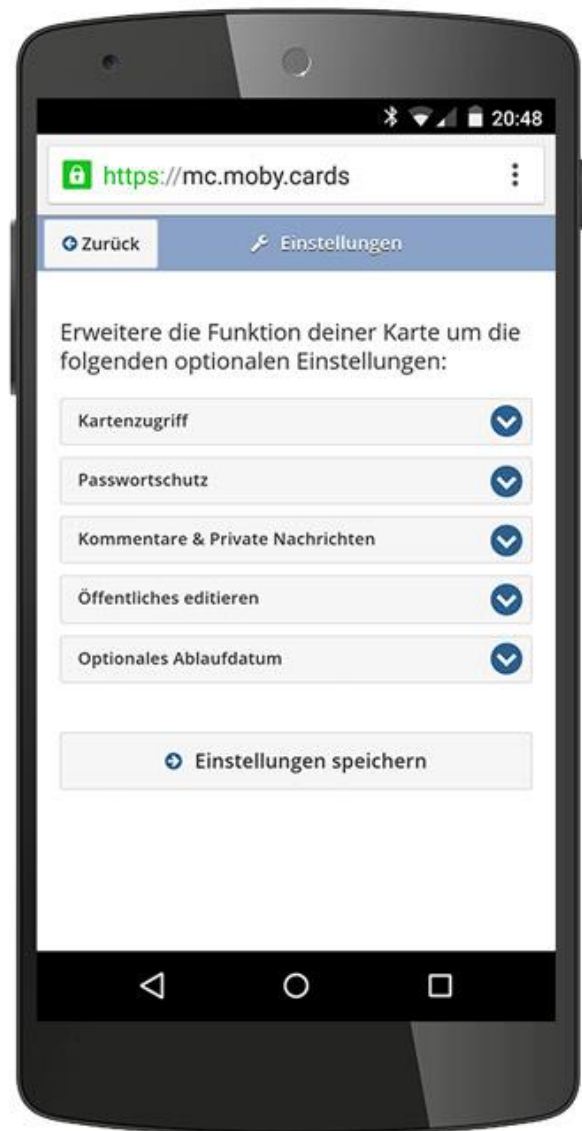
20:48

https://mc.moby.cards

Zurück

Einstellungen

Erweitere die Funktion deiner Karte um die folgenden optionalen Einstellungen:

Kartenzugriff

Passwortschutz

Kommentare & Private Nachrichten

Öffentliches editieren

Optionales Ablaufdatum

Einstellungen speichern